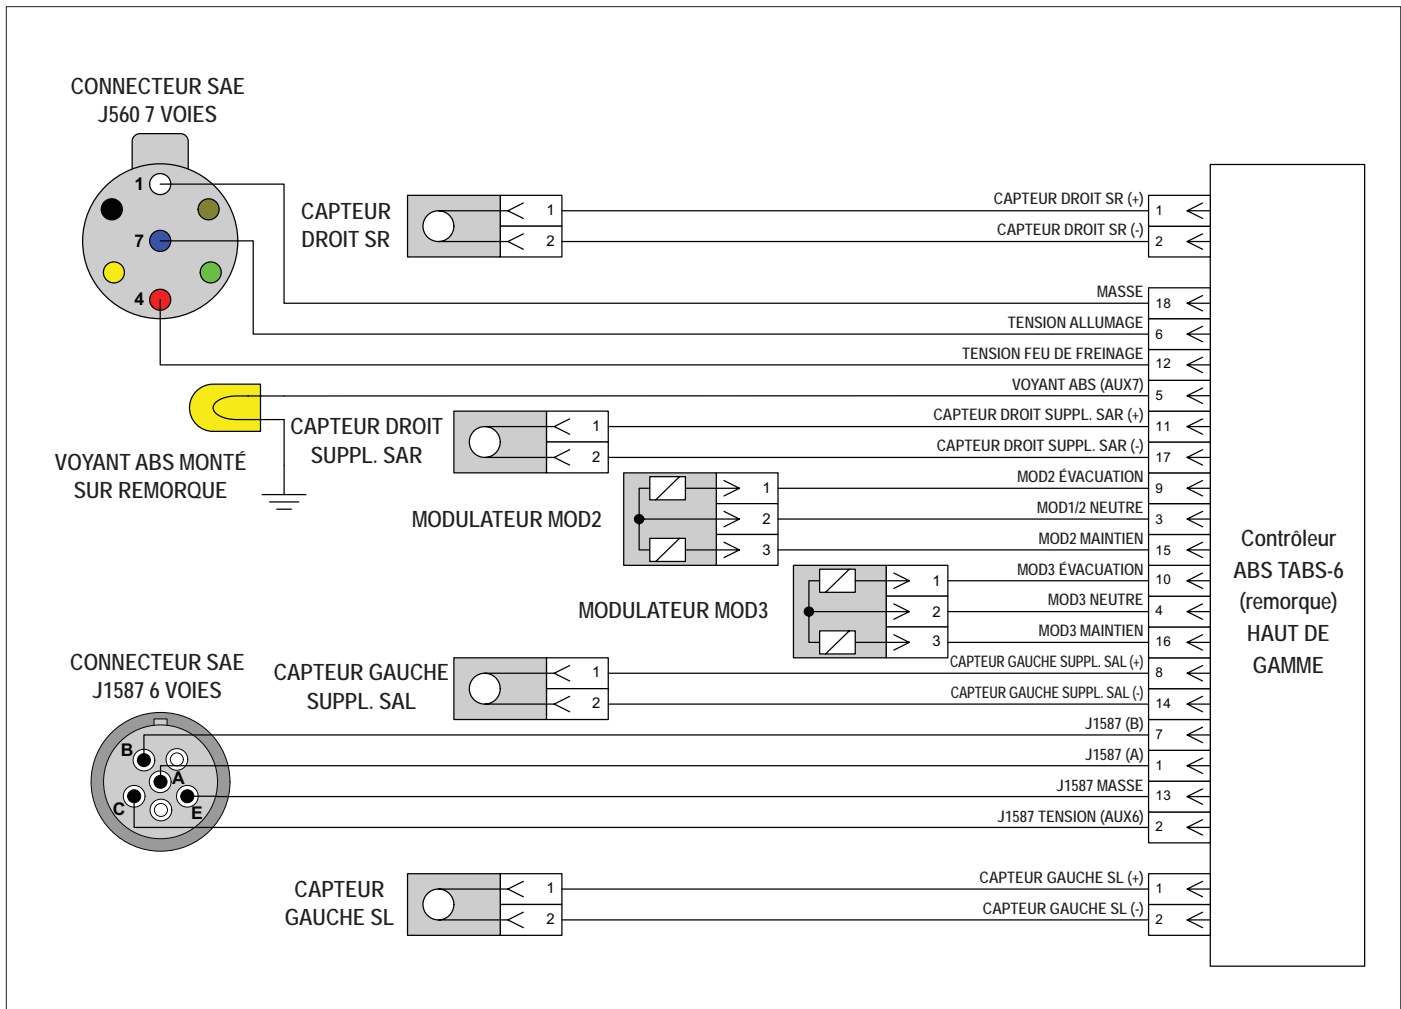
CONNECTEUR SAE J560 7 VOIES

1
7
4

CAPTEUR DROIT SR

1
2

CAPTEUR DROIT SR (+)
CAPTEUR DROIT SR (-)
1
2

MASSE 18
TENSION ALLUMAGE 6
TENSION FEU DE FREINAGE 12
VOYANT ABS (AUX7) 5

VOYANT ABS MONTÉ SUR REMORQUE

CAPTEUR DROIT SUPPL. SAR

1
2

CAPTEUR DROIT SUPPL. SAR (+) 11
CAPTEUR DROIT SUPPL. SAR (-) 17

MODULATEUR MOD2

1
2
3

MOD2 ÉVACUATION 9
MOD1/2 NEUTRE 3
MOD2 MAINTIEN 15

MODULATEUR MOD3

1
2
3

MOD3 ÉVACUATION 10
MOD3 NEUTRE 4
MOD3 MAINTIEN 16

CONNECTEUR SAE J1587 6 VOIES

CAPTEUR GAUCHE SUPPL. SAL

1
2

CAPTEUR GAUCHE SUPPL. SAL (+) 8
CAPTEUR GAUCHE SUPPL. SAL (-) 14

B
A
C
E

J1587 (B) 7
J1587 (A) 1
J1587 MASSE 13
J1587 TENSION (AUX6) 2

CAPTEUR GAUCHE SL

1
2

CAPTEUR GAUCHE SL (+) 1
CAPTEUR GAUCHE SL (-) 2

Contrôleur ABS TABS-6 (remorque) HAUT DE GAMME